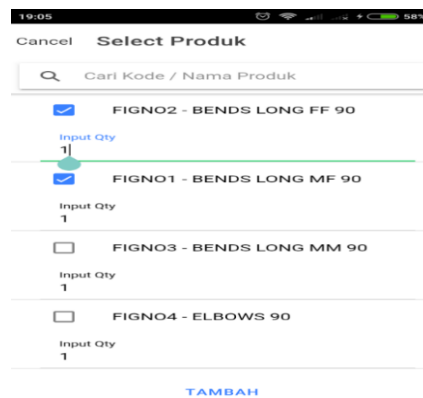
19:05 58%

Cancel Select Produk

Cari Kode / Nama Produk

FIGN02 - BENDS LONG FF 90

Input Qty
1

FIGN01 - BENDS LONG MF 90

Input Qty
1

FIGN03 - BENDS LONG MM 90

Input Qty
1

FIGN04 - ELBOWS 90

Input Qty
1

TAMBAH